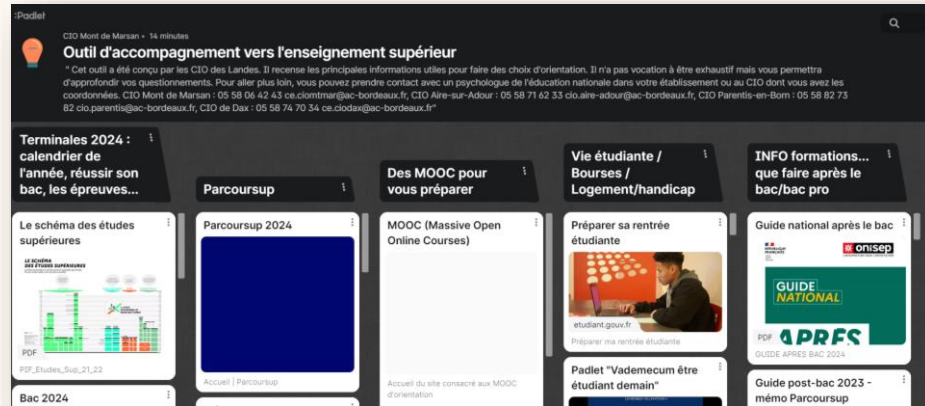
:Padlet

CIO Mont de Marsan • 14 minutes

Outil d'accompagnement vers l'enseignement supérieur

" Cet outil a été conçu par les CIO des Landes. Il recense les principales informations utiles pour faire des choix d'orientation. Il n'a pas vocation à être exhaustif mais vous permettra d'approfondir vos questionnements. Pour aller plus loin, vous pouvez prendre contact avec un psychologue de l'éducation nationale dans votre établissement ou au CIO dont vous avez les coordonnées. CIO Mont de Marsan : 05 58 06 42 43 ce.ciomtmar@ac-bordeaux.fr, CIO Aire-sur-Adour : 05 58 71 62 33 cio.aire-adour@ac-bordeaux.fr, CIO Parentis-en-Born : 05 58 82 73 82 cio.parentis@ac-bordeaux.fr, CIO de Dax : 05 58 74 70 34 ce.ciodax@ac-bordeaux.fr"

Terminales 2024 : calendrier de l'année, réussir son bac, les épreuves...

Le schéma des études supérieures

LE SCHÉMA DES ÉTUDES SUPÉRIEURES

PDF

PIF_Etudes_Sup_21_22

Bac 2024

Parcoursup

Parcoursup 2024

Accueil | Parcoursup

Des MOOC pour vous préparer

MOOC (Massive Open Online Courses)

Accueil du site consacré aux MOOC d'orientation

Vie étudiante / Bourses / Logement/handicap

Préparer sa rentrée étudiante

etudiant.gouv.fr

Préparer ma rentrée étudiante

Padlet "Vademecum être étudiant demain"

INFO formations... que faire après le bac/bac pro

Guide national après le bac

RÉPUBLIQUE FRANÇAISE

onisep

GUIDE NATIONAL

PDF

APRÈS

GUIDE APRES BAC 2024

Guide post-bac 2023 - mémo Parcoursup